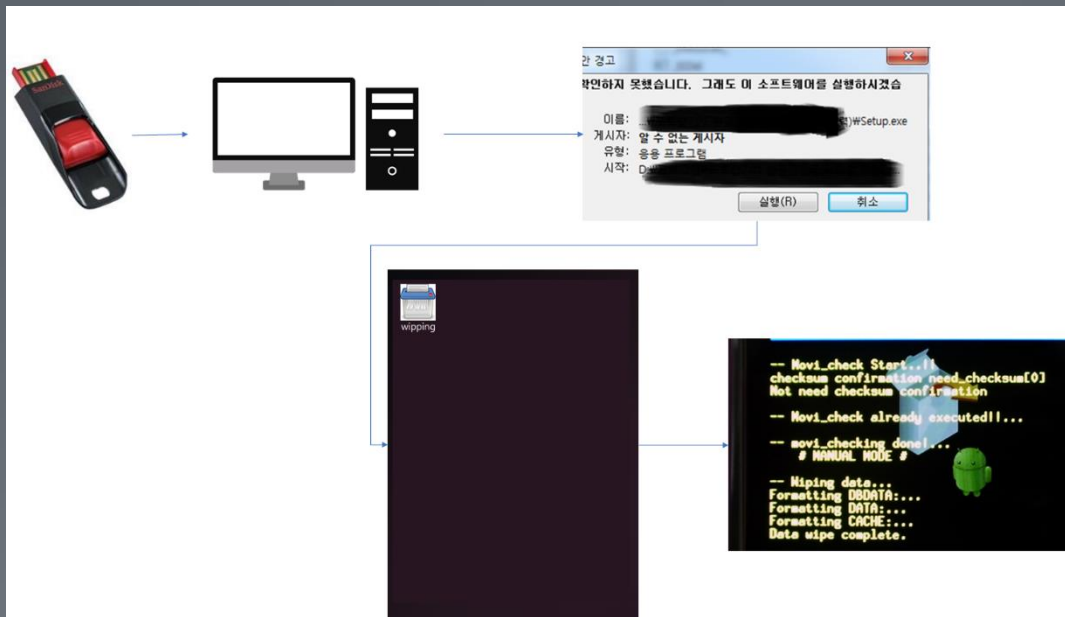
SanDisk

안 경고

확인하지 못했습니다. 그래도 이 소프트웨어를 실행하시겠습

이름: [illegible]₩Setup.exe
게시자: 알 수 없는 게시자
유형: 응용 프로그램
시작: D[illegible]

실행(R)
취소

wipping

-- Movi_check Start..!!
checksum confirmation need_checksum[0]
Not need checksum confirmation

-- Movi_check already executed!!...

-- movi_checking done!...
# MANUAL MODE #

-- Wiping data...
Formatting DBDATA:...
Formatting DATA:...
Formatting CACHE:...
Data wipe complete.